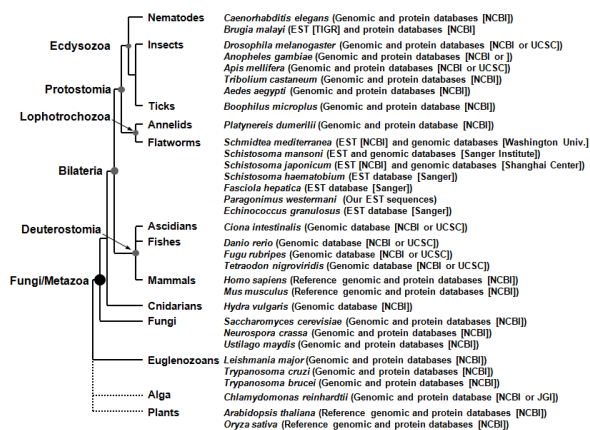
Nematodes
Caenorhabditis elegans (Genomic and protein databases [NCBI])
Brugia malayi (EST [TIGR] and protein databases [NCBI])

Ecdysozoa

Insects
Drosophila melanogaster (Genomic and protein databases [NCBI or UCSC])
Anopheles gambiae (Genomic and protein databases [NCBI or ])
Apis mellifera (Genomic and protein databases [NCBI or UCSC])
Tribolium castaneum (Genomic and protein databases [NCBI])
Aedes aegypti (Genomic and protein databases [NCBI])

Protostomia

Ticks
Boophilus microplus (Genomic and protein database [NCBI])

Lophotrochozoa

Annelids
Platynereis dumerilii (EST and protein databases [NCBI])

Flatworms
Schmidtea mediterranea (EST [NCBI] and genomic databases [Washington Univ.]
Schistosoma mansoni (EST and genomic databases [Sanger Institute])
Schistosoma japonicum (EST [NCBI] and genomic databases [Shanghai Center])
Schistosoma haematobium (EST database [Sanger])
Fasciola hepatica (EST database [Sanger])
Paragonimus westermani (Our EST sequences)
Echinococcus granulosus (EST database [Sanger])

Bilateria

Ascidians
Ciona intestinalis (Genomic database [NCBI or UCSC])

Deuterostomia

Fishes
Danio rerio (Genomic database [NCBI or UCSC])
Fugu rubripes (Genomic database [NCBI or UCSC])
Tetraodon nigroviridis (Genomic database [NCBI or UCSC])

Fungi/Metazoa

Mammals
Homo sapiens (Reference genomic and protein databases [NCBI])
Mus musculus (Reference genomic and protein databases [NCBI])

Cnidarians
Hydra vulgaris (Genomic database [NCBI])

Fungi
Saccharomyces cerevisiae (Genomic and protein databases [NCBI])
Neurospora crassa (Genomic and protein databases [NCBI])
Ustilago maydis (Genomic and protein databases [NCBI])

Euglenozoans
Leishmania major (Genomic and protein databases [NCBI])
Trypanosoma cruzi (Genomic and protein databases [NCBI])
Trypanosoma brucei (Genomic and protein databases [NCBI])

Alga
Chlamydomonas reinhardtii (Genomic database [NCBI or JGI])

Plants
Arabidopsis thaliana (Reference genomic and protein databases [NCBI])
Oryza sativa (Reference genomic and protein databases [NCBI])